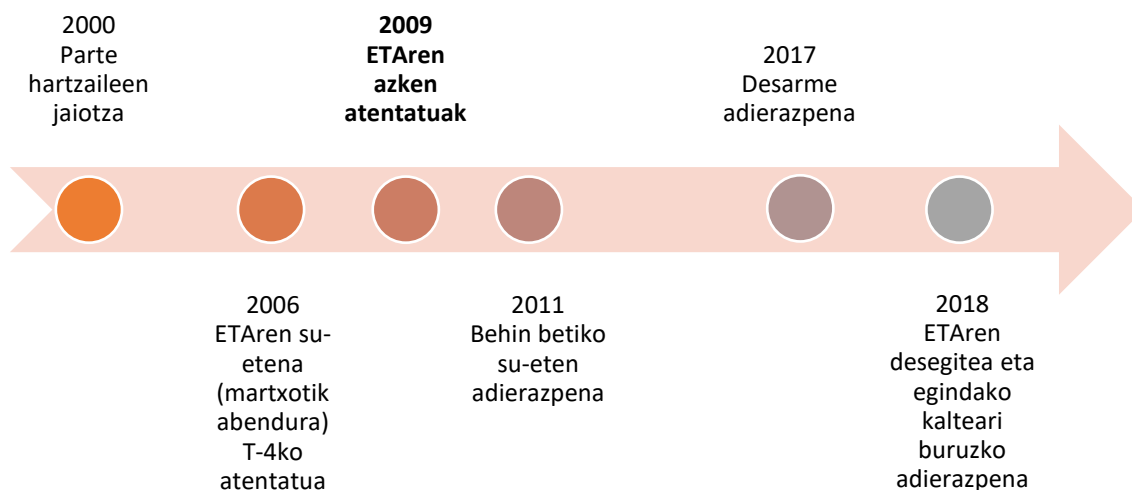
2000
Parte hartzaileen jaiotza

**2009**
**ETAren azken atentatuak**

2017
Desarme adierazpena

2006
ETAren su-etena (martxotik abendura)
T-4ko atentatua

2011
Behin betiko su-eten adierazpena

2018
ETAren desegitea eta egindako kalteari buruzko adierazpena